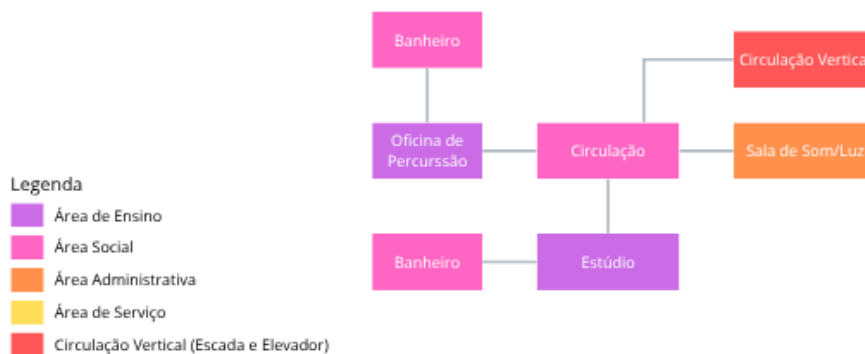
Banheiro

Circulação Vertica

Oficina de Percurssão

Circulação

Sala de Som/Luz

Legenda

Área de Ensino

Área Social

Área Administrativa

Área de Serviço

Circulação Vertical (Escada e Elevador)

Banheiro

Estúdio